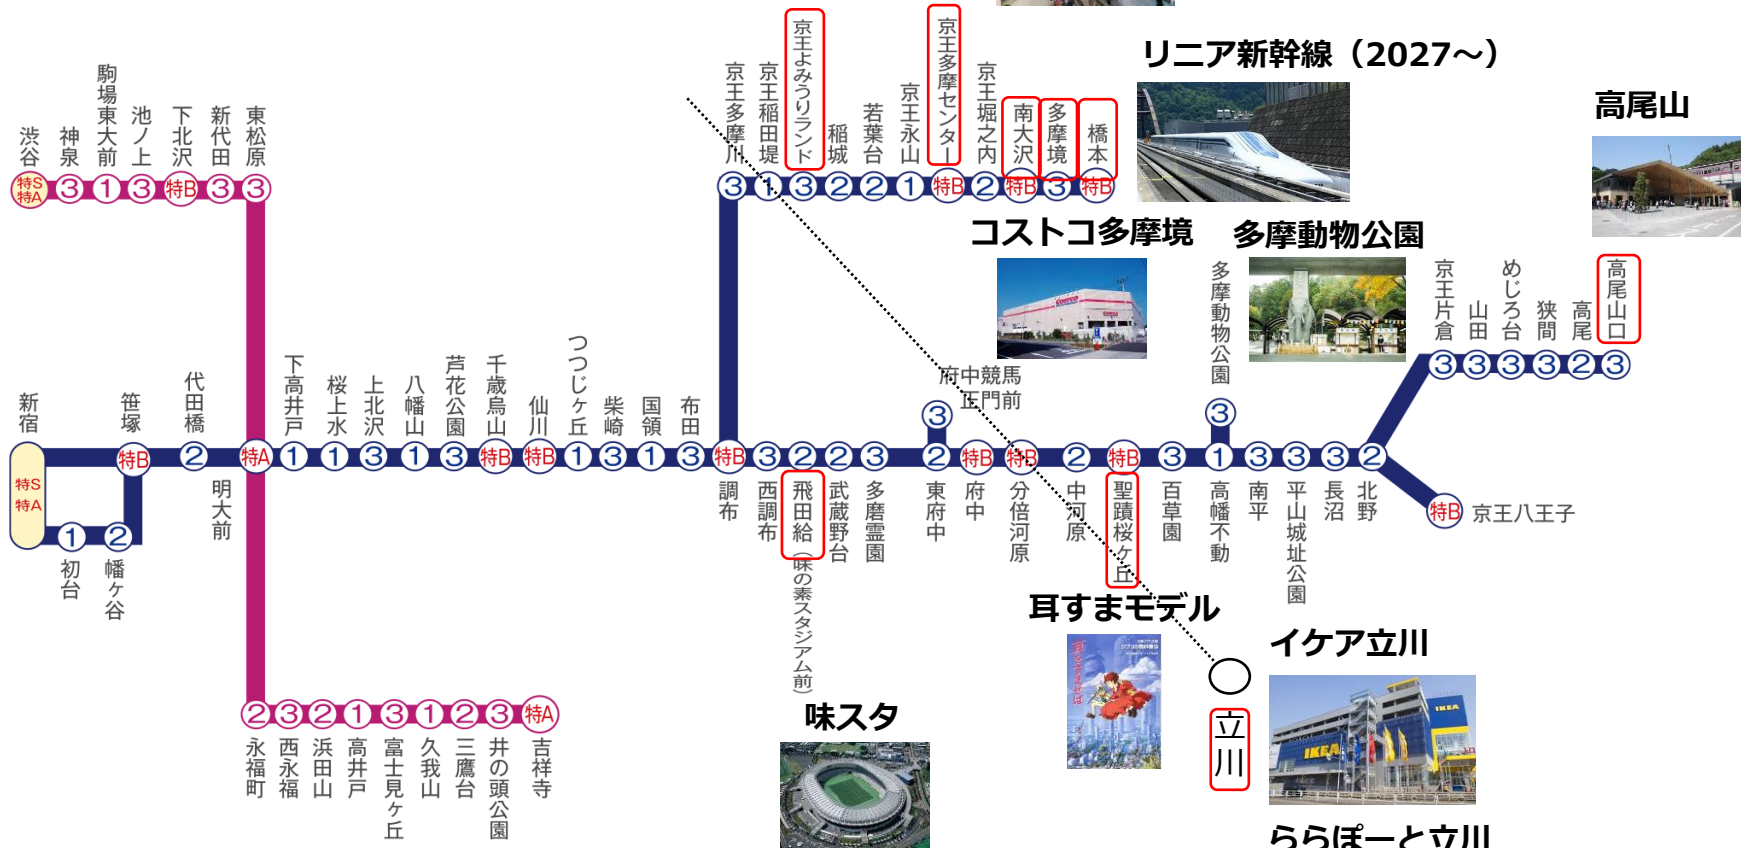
渋谷 特S 特A
神泉 3
駒場東大前 1
池ノ上 3
下北沢 特B
新代田 3
東松原 3

京王多摩川 3
京王稲田堤 1
京王よみうりランド 3
稲城 2
若葉台 2
京王永山 1
京王多摩センター 特B
京王堀之内 2
南大沢 特B
多摩境 3
橋本 特B

リニア新幹線（2027～）
高尾山
コストコ多摩境
多摩動物公園

多摩動物公園 3
京王片倉 3
山田 3
めじろ台 3
狭間 3
高尾 2
高尾山口 3

新宿 特S 特A
笹塚 特B
代田橋 2
明大前 特A
下高井戸 1
桜上水 1
上北沢 3
八幡山 1
芦花公園 3
千歳烏山 特B
仙川 特B
つつじヶ丘 1
柴崎 3
国領 1
布田 3
調布 特B
西調布 3
飛田給（味の素スタジアム前） 2
武蔵野台 2
多磨霊園 3
府中競馬正門前 3
東府中 2
府中 特B
分倍河原 特B
中河原 2
聖蹟桜ヶ丘 特B
百草園 3
高幡不動 1
南平 3
平山城址公園 3
長沼 3
北野 2
京王八王子 特B

初台 1
幡ヶ谷 2

永福町 2
西永福 3
浜田山 2
高井戸 1
富士見ヶ丘 3
久我山 1
三鷹台 2
井の頭公園 3
吉祥寺 特A

耳すまモデル
イケア立川
立川
味スタ
ららぽーと立川